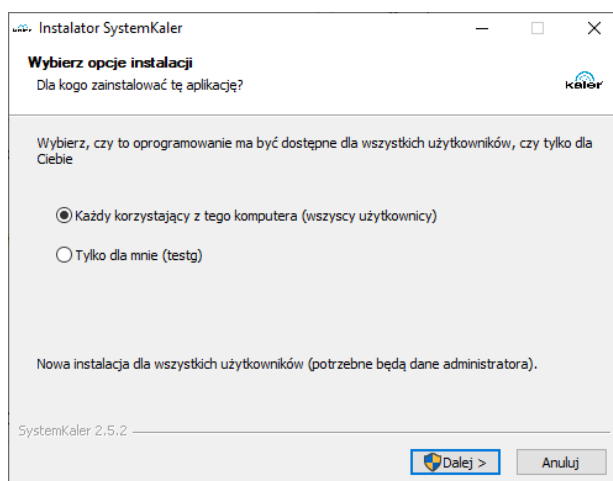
Instalator SystemKaler

Wybierz opcje instalacji

Dla kogo zainstalować tę aplikację?

kaler

Wybierz, czy to oprogramowanie ma być dostępne dla wszystkich użytkowników, czy tylko dla Ciebie

Każdy korzystający z tego komputera (wszyscy użytkownicy)

Tylko dla mnie (testg)

Nowa instalacja dla wszystkich użytkowników (potrzebne będą dane administratora).

SystemKaler 2.5.2

Dalej >

Anuluj